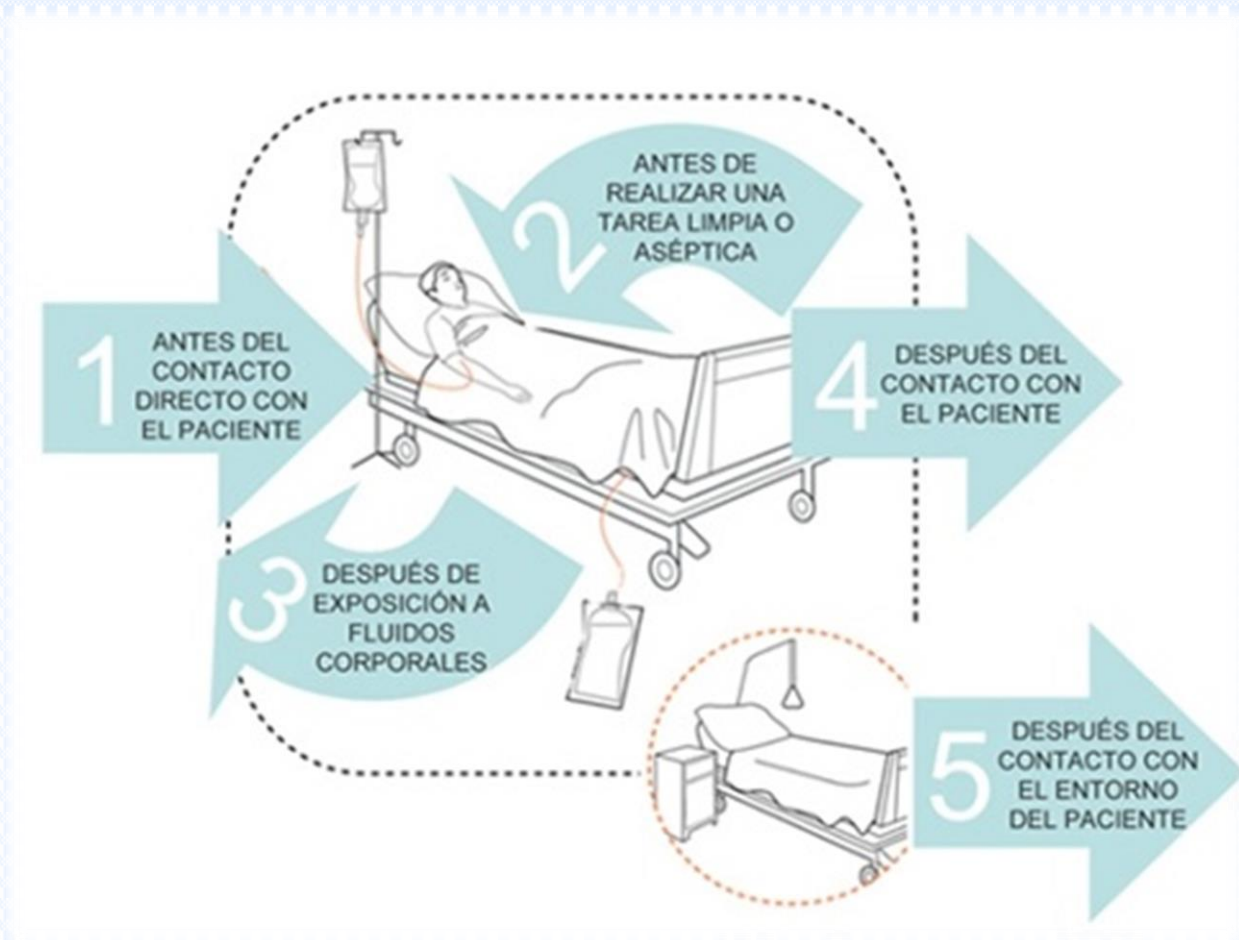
1 ANTES DEL CONTACTO DIRECTO CON EL PACIENTE

2 ANTES DE REALIZAR UNA TAREA LIMPIA O ASÉPTICA

3 DESPUÉS DE EXPOSICIÓN A FLUIDOS CORPORALES

4 DESPUÉS DEL CONTACTO CON EL PACIENTE

5 DESPUÉS DEL CONTACTO CON EL ENTORNO DEL PACIENTE